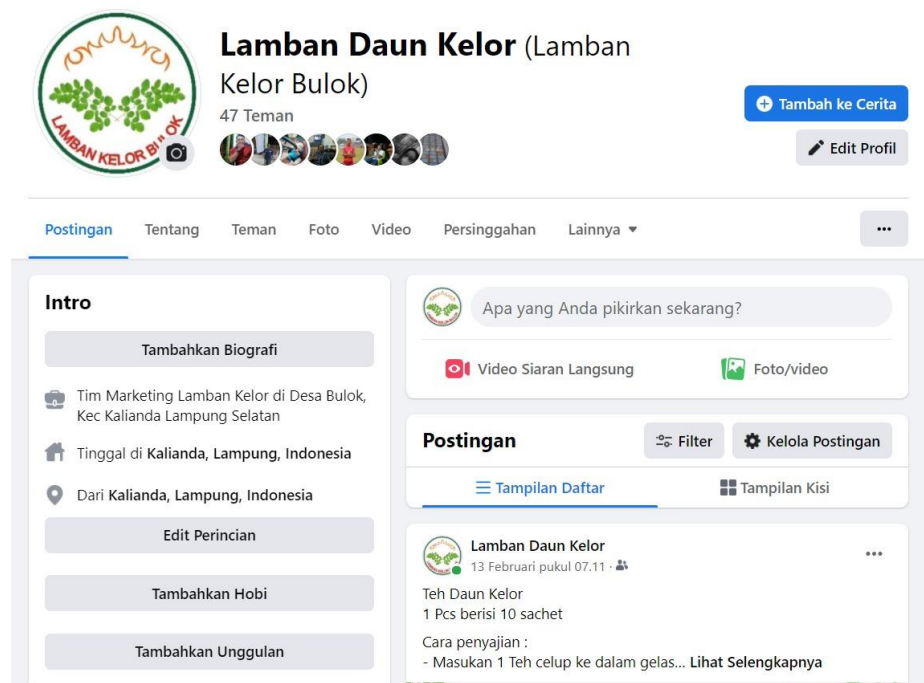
LAMBAN KELOR BI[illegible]OK

Lamban Daun Kelor (Lamban Kelor Bulok)

47 Teman

Tambah ke Cerita

Edit Profil

Postingan Tentang Teman Foto Video Persinggahan Lainnya

...

Intro

Tambahkan Biografi

Tim Marketing Lamban Kelor di Desa Bulok, Kec Kalianda Lampung Selatan

Tinggal di Kalianda, Lampung, Indonesia

Dari Kalianda, Lampung, Indonesia

Edit Perincian

Tambahkan Hobi

Tambahkan Unggulan

Apa yang Anda pikirkan sekarang?

Video Siaran Langsung

Foto/video

Postingan

Filter

Kelola Postingan

Tampilan Daftar

Tampilan Kisi

Lamban Daun Kelor

13 Februari pukul 07.11 ·

...

Teh Daun Kelor
1 Pcs berisi 10 sachet

Cara penyajian :
- Masukan 1 Teh celup ke dalam gelas... Lihat Selengkapnya